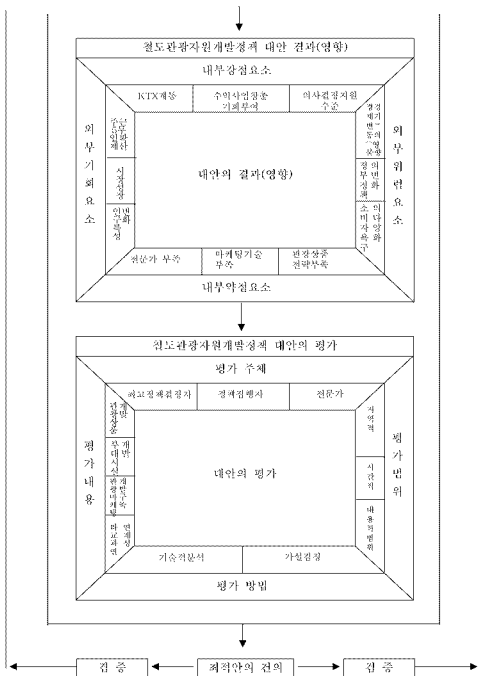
철도관광자원개발정책 대안 결과(영향)

내부강점요소

KTX개통

수익사업창출 기회부여

의사결정지원 수준

외부기회요소

주5일근무제 수도권인구

시장성장

이전특성 내외

대안의 결과(영향)

경제기변동의 영향 호행

정부의 정책변화

소비자의 욕구 다양화

외부위협요소

전문가 부족

마케팅기술 부족

관광상품 전략부족

내부약점요소

철도관광자원개발정책 대안의 평가

평가 주체

최고정책결정자

정책집행자

전문가

평가내용

관광상품 개발

부대시설 개발

관광단지 개발

파급효과 연계성

대안의 평가

지역적

시간적

내용적범위

평가범위

기술적분석

가설검정

평가 방법

검 증

최적안의 건의

검 증